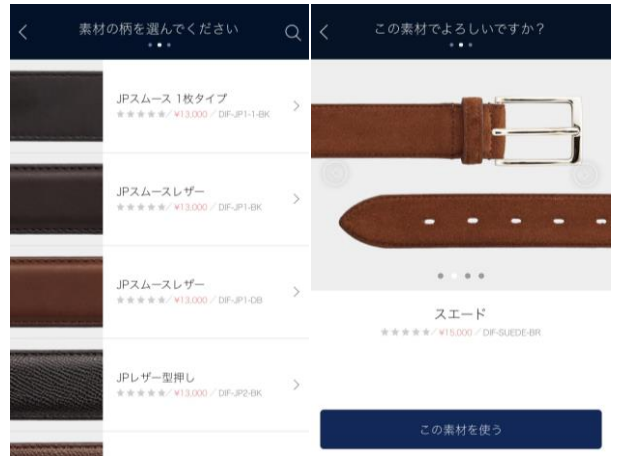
素材の柄を選んでください

JPスムース 1枚タイプ
★★★★★ / ¥13,000 / DIF-JP1-1-BK

JPスムースレザー
★★★★★ / ¥13,000 / DIF-JP1-BK

JPスムースレザー
★★★★★ / ¥13,000 / DIF-JP1-DB

JPレザー型押し
★★★★★ / ¥13,000 / DIF-JP2-BK

この素材でよろしいですか？

スエード
★★★★★ / ¥15,000 / DIF-SUEDE-BR

この素材を使う